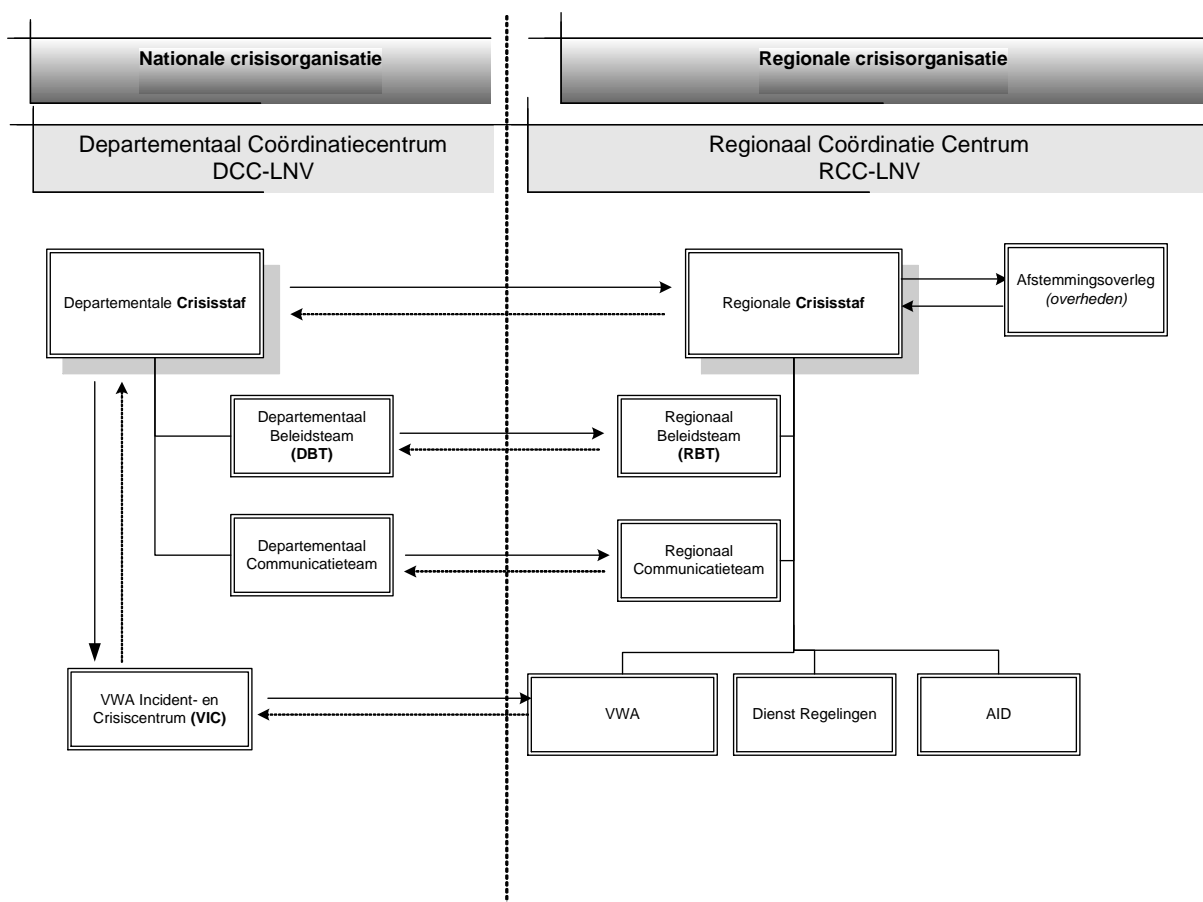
Nationale crisisorganisatie

Regionale crisisorganisatie

Departementaal Coördinatiecentrum
DCC-LNV

Regionaal Coördinatie Centrum
RCC-LNV

Departementale **Crisisstaf**

Regionale **Crisisstaf**

Afstemmingsoverleg
*(overheden)*

Departementaal Beleidsteam
**(DBT)**

Regionaal Beleidsteam
**(RBT)**

Departementaal Communicatieteam

Regionaal Communicatieteam

VWA Incident- en Crisiscentrum **(VIC)**

VWA

Dienst Regelingen

AID